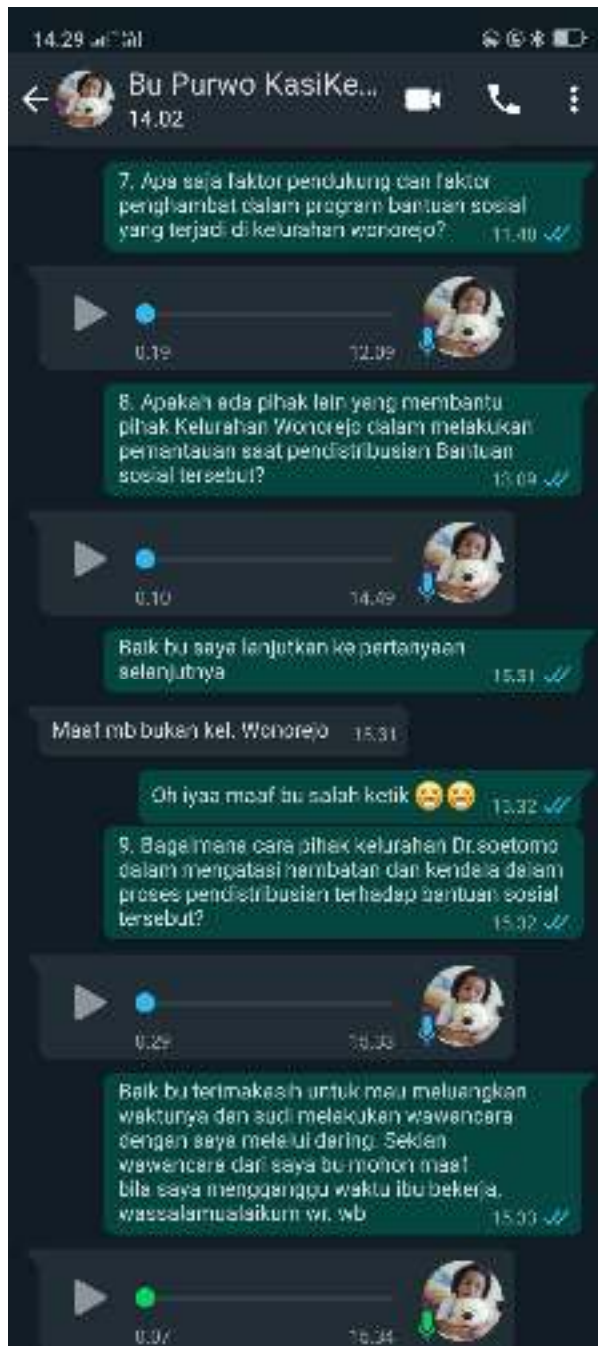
14.29

Bu Purwo KasiKe...
14.02

7. Apa saja faktor pendukung dan faktor penghambat dalam program bantuan sosial yang terjadi di kelurahan wonorejo? 11.40

0.19 12.09

8. Apakah ada pihak lain yang membantu pihak Kelurahan Wonorejo dalam melakukan pemantauan saat pendistribusian Bantuan sosial tersebut? 13.09

0.10 14.49

Baik bu saya lanjutkan ke pertanyaan selanjutnya 15.31

Maaf mb bukan kel. Wonorejo 15.31

Oh iyaa maaf bu salah ketik 😩😩 15.32

9. Bagaimana cara pihak kelurahan Dr.soetomo dalam mengatasi hambatan dan kendala dalam proses pendistribusian terhadap bantuan sosial tersebut? 15.32

0.29 15.33

Baik bu terimakasih untuk mau meluangkan waktunya dan sudi melakukan wawancara dengan saya melalui daring. Sekian wawancara dari saya bu mohon maaf bila saya mengganggu waktu ibu bekerja. wassalamualaikum wr. wb 15.33

0.07 15.34